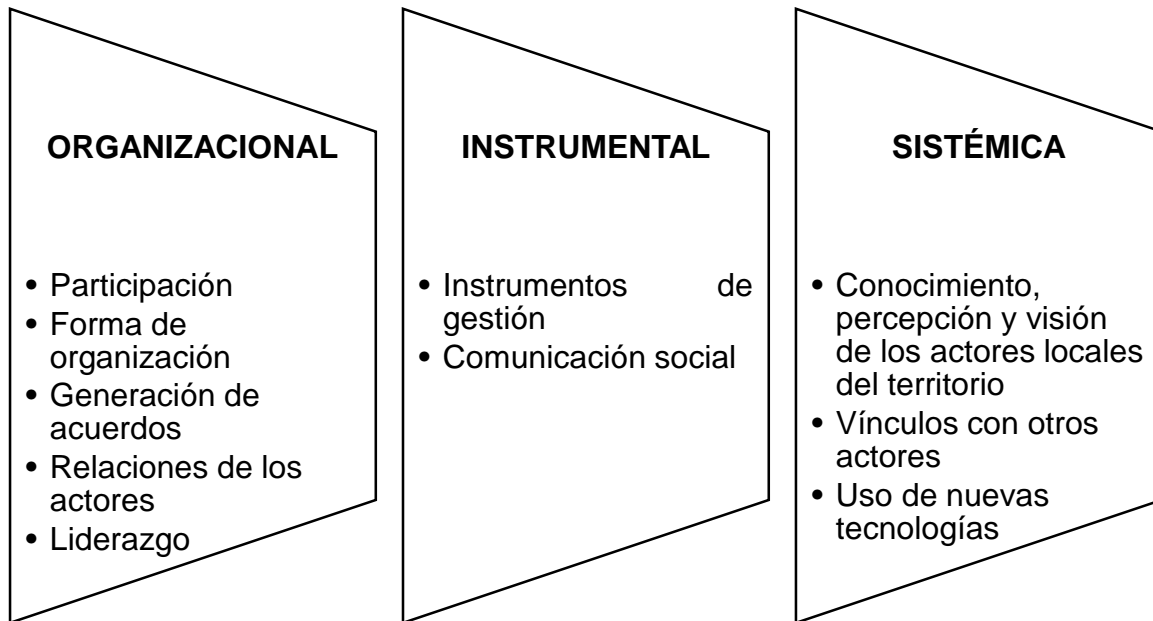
ORGANIZACIONAL

- Participación
- Forma de organización
- Generación de acuerdos
- Relaciones de los actores
- Liderazgo

INSTRUMENTAL

- Instrumentos de gestión
- Comunicación social

SISTÉMICA

- Conocimiento, percepción y visión de los actores locales del territorio
- Vínculos con otros actores
- Uso de nuevas tecnologías